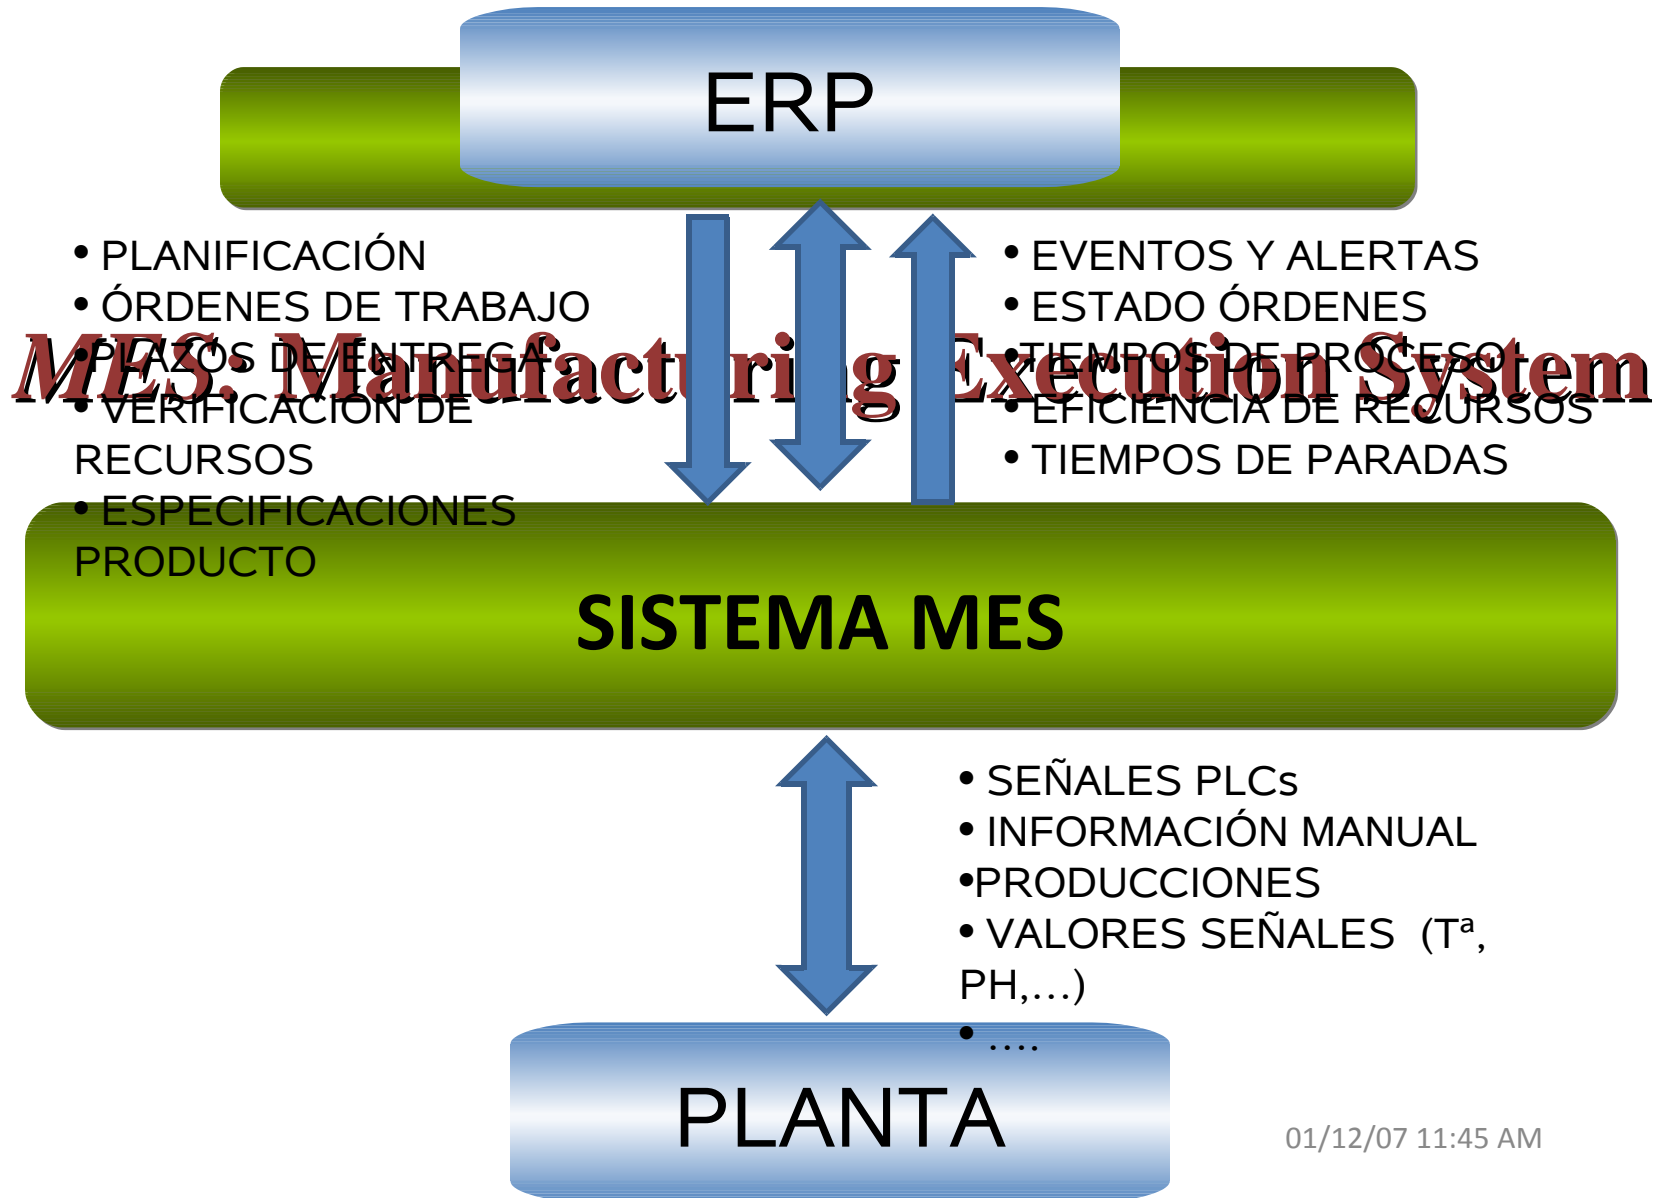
ERP

MES: Manufacturing Execution System

• PLANIFICACIÓN
• ÓRDENES DE TRABAJO
• PLAZOS DE ENTREGA
• VERIFICACIÓN DE RECURSOS
• ESPECIFICACIONES PRODUCTO

• EVENTOS Y ALERTAS
• ESTADO ÓRDENES
• TIEMPOS DE PROCESO
• EFICIENCIA DE RECURSOS
• TIEMPOS DE PARADAS

SISTEMA MES

• SEÑALES PLCs
• INFORMACIÓN MANUAL
•PRODUCCIONES
• VALORES SEÑALES (Tª, PH,…)
• ….

PLANTA

01/12/07 11:45 AM